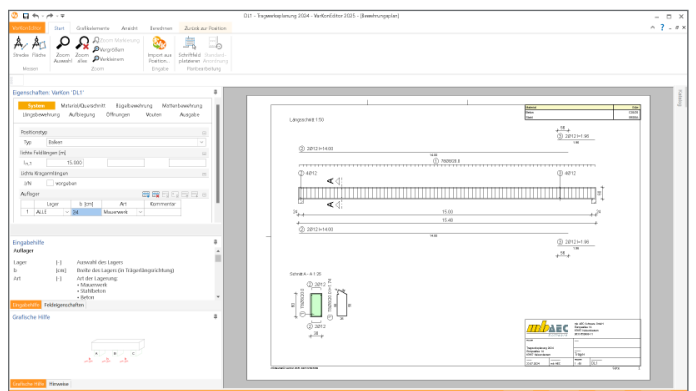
DL1 - Tragwerksplanung 2024 - VarKon Editor 2025 - [Bewehrungsplan]

VarKon Editor | Start | Grafikelemente | Ansicht | Zeichnen | Zurück zur Position

Messen | Zoom | Eingabe | Planbearbeitung

Eigenschaften: VarKon "DL1"

System | Material/Querschnitt | Bügelbewehrung | Mittenbewehrung
Längsbewehrung | Aufbiegung | Öffnungen | Vouten | Ausgabe

Positionstyp
Typ | Balken

Lichte Feldlängen [m]
$l_{w,1}$ | 15.000

Lichte Kragarmlängen
l/N | vorgeben

Auflager

| | Lager | b [cm] | Art | Kommentar |
|---|---|---|---|---|
| 1 | ALLE | 24 | Mauerwerk | |

Eingabehilfe
Auflager

Lager [-] Auswahl des Lagers
b [cm] Breite des Lagers (in Trägerlängsrichtung)
Art [-] Art der Lagerung
• Mauerwerk
• Stahlbeton
• Beton

Eingabehilfe | Feldeigenschaften

Grafische Hilfe

Grafische Hilfe | Hinweise

Längsschnitt 1:50

Schnitt A - A 1:20

15.00
15.48

Tragwerksplanung 2024
DL1